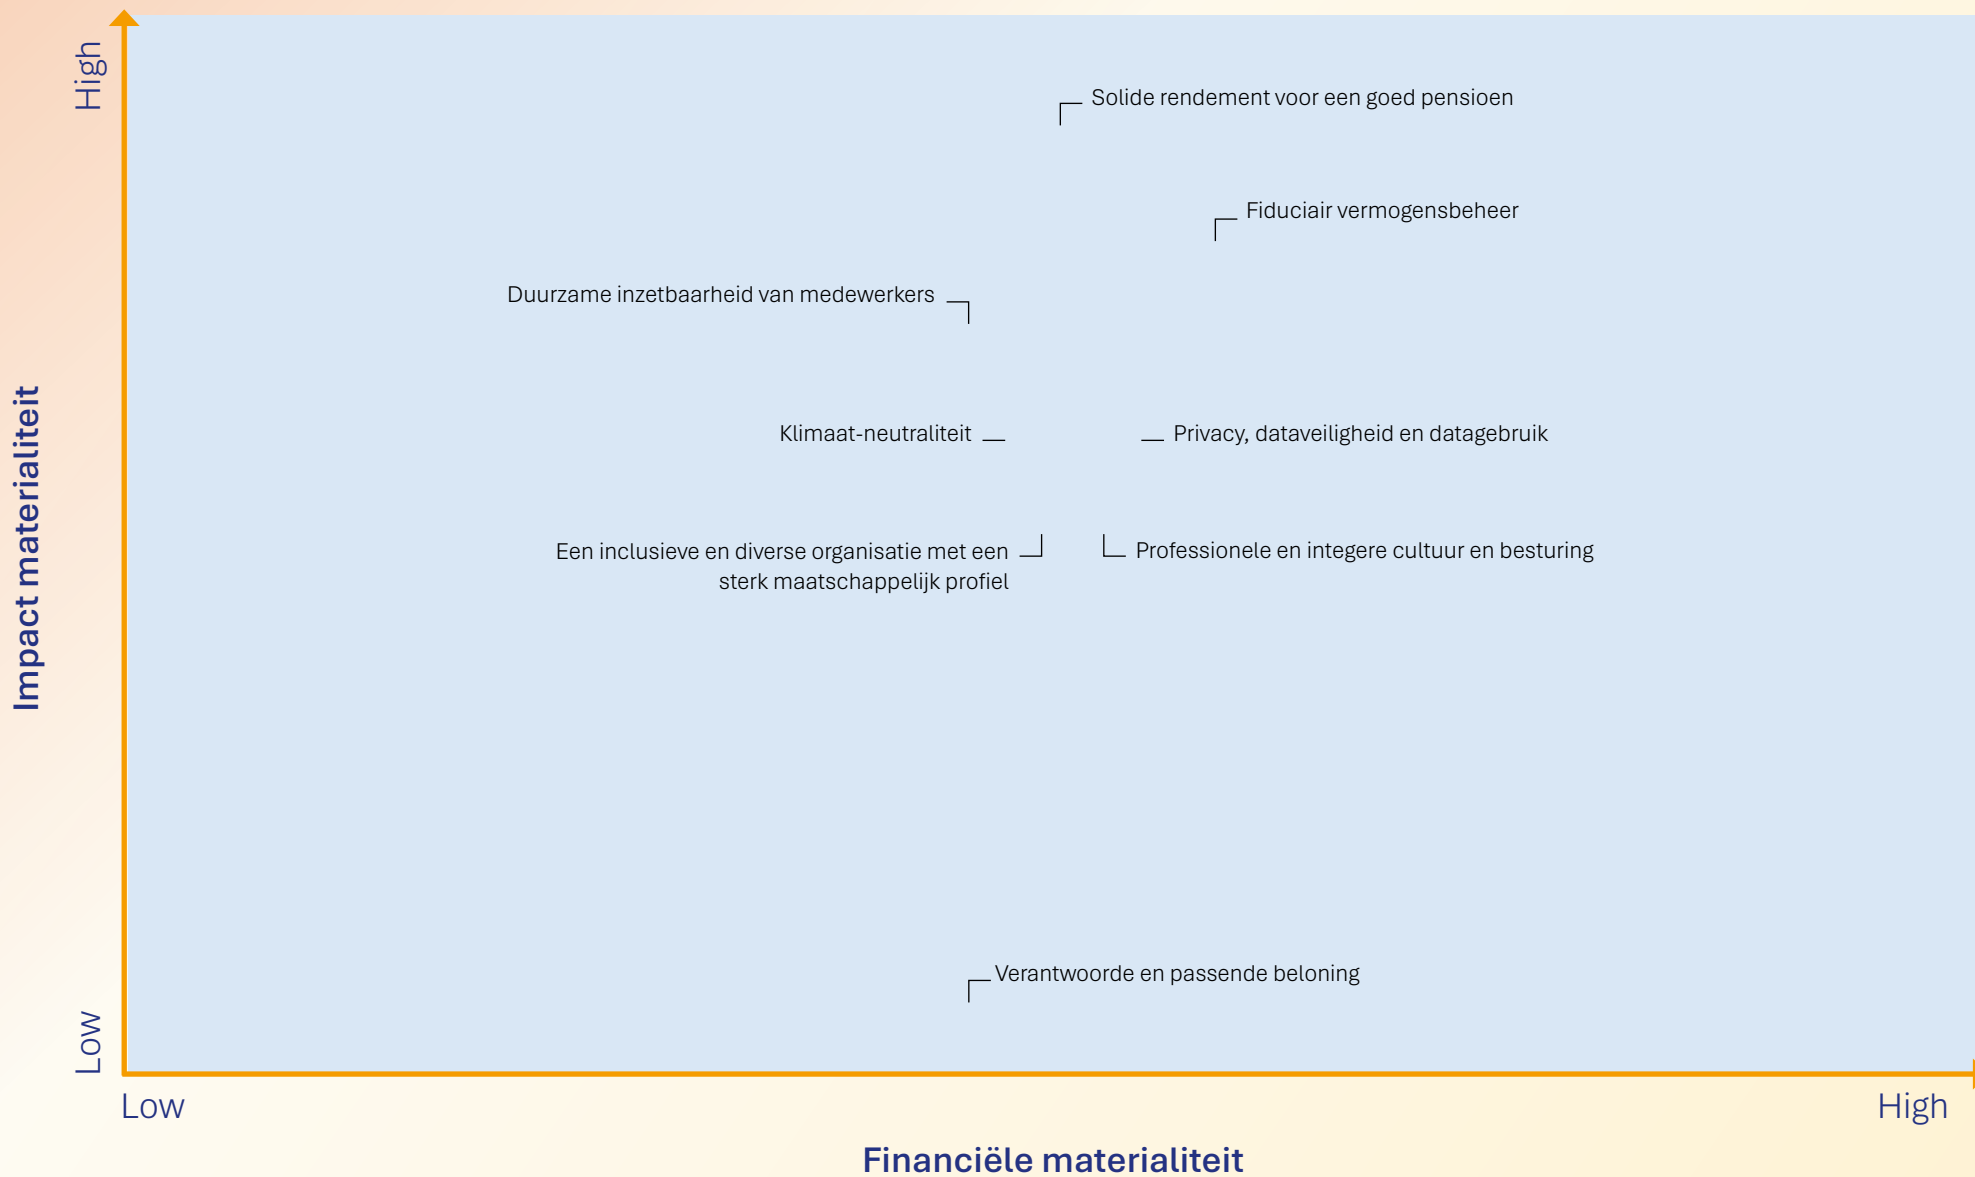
Impact materialiteit

High

Solide rendement voor een goed pensioen

Fiduciair vermogensbeheer

Duurzame inzetbaarheid van medewerkers

Klimaat-neutraliteit

Privacy, dataveiligheid en datagebruik

Een inclusieve en diverse organisatie met een sterk maatschappelijk profiel

Professionele en integere cultuur en besturing

Verantwoorde en passende beloning

Low

Low

High

Financiële materialiteit